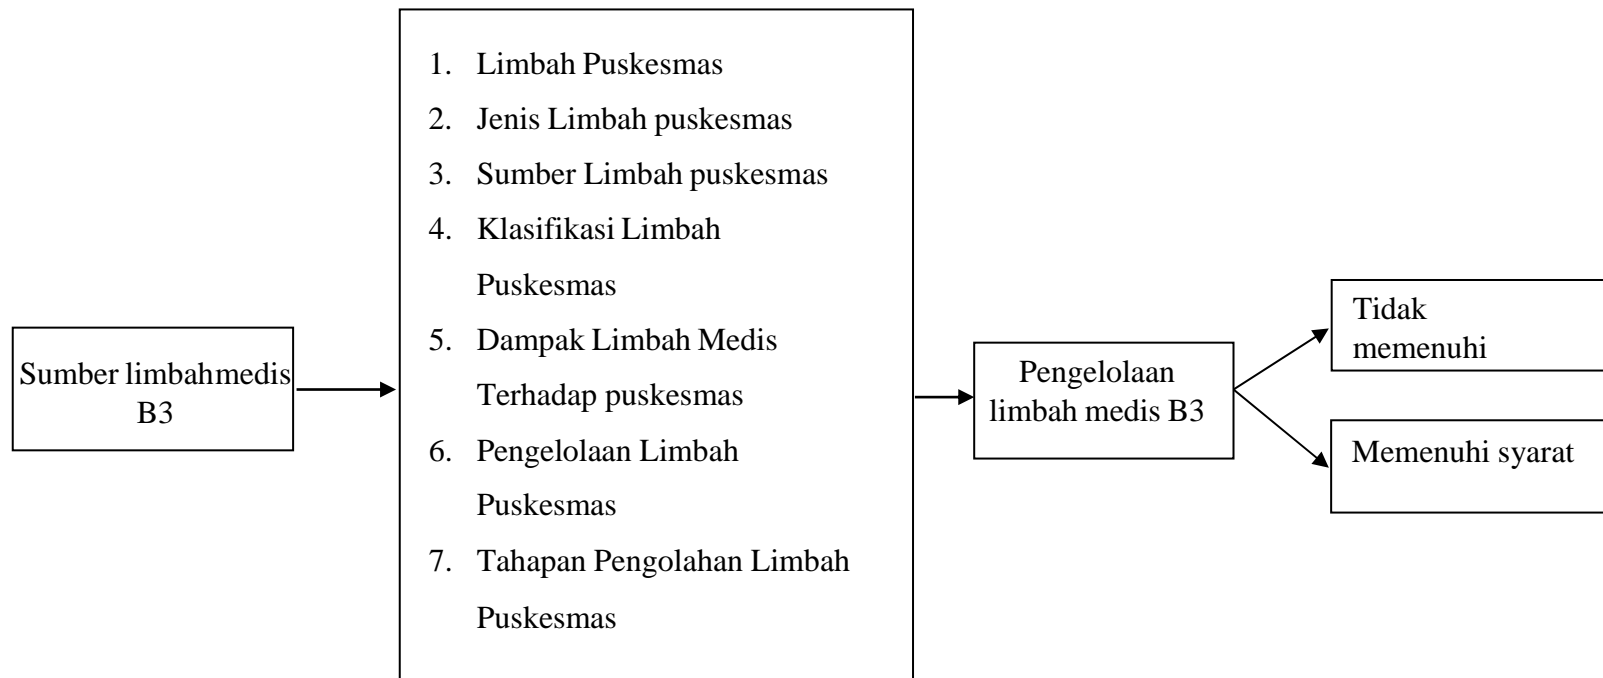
Sumber limbahmedis B3

1. Limbah Puskesmas
2. Jenis Limbah puskesmas
3. Sumber Limbah puskesmas
4. Klasifikasi Limbah Puskesmas
5. Dampak Limbah Medis Terhadap puskesmas
6. Pengelolaan Limbah Puskesmas
7. Tahapan Pengolahan Limbah Puskesmas

Pengelolaan limbah medis B3

Tidak memenuhi

Memenuhi syarat